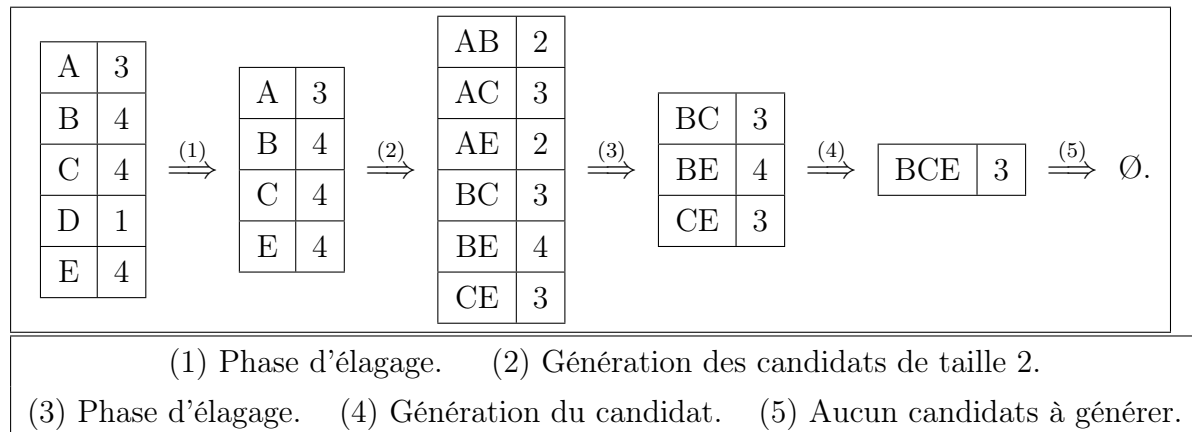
| A | 3 |
|---|---|
| B | 4 |
| C | 4 |
| D | 1 |
| E | 4 |

$\overset{(1)}{\Longrightarrow}$

| A | 3 |
|---|---|
| B | 4 |
| C | 4 |
| E | 4 |

$\overset{(2)}{\Longrightarrow}$

| AB | 2 |
|---|---|
| AC | 3 |
| AE | 2 |
| BC | 3 |
| BE | 4 |
| CE | 3 |

$\overset{(3)}{\Longrightarrow}$

| BC | 3 |
|---|---|
| BE | 4 |
| CE | 3 |

$\overset{(4)}{\Longrightarrow}$

| BCE | 3 |
|---|---|

$\overset{(5)}{\Longrightarrow}$ $\emptyset$.

(1) Phase d'élagage. (2) Génération des candidats de taille 2.
(3) Phase d'élagage. (4) Génération du candidat. (5) Aucun candidats à générer.